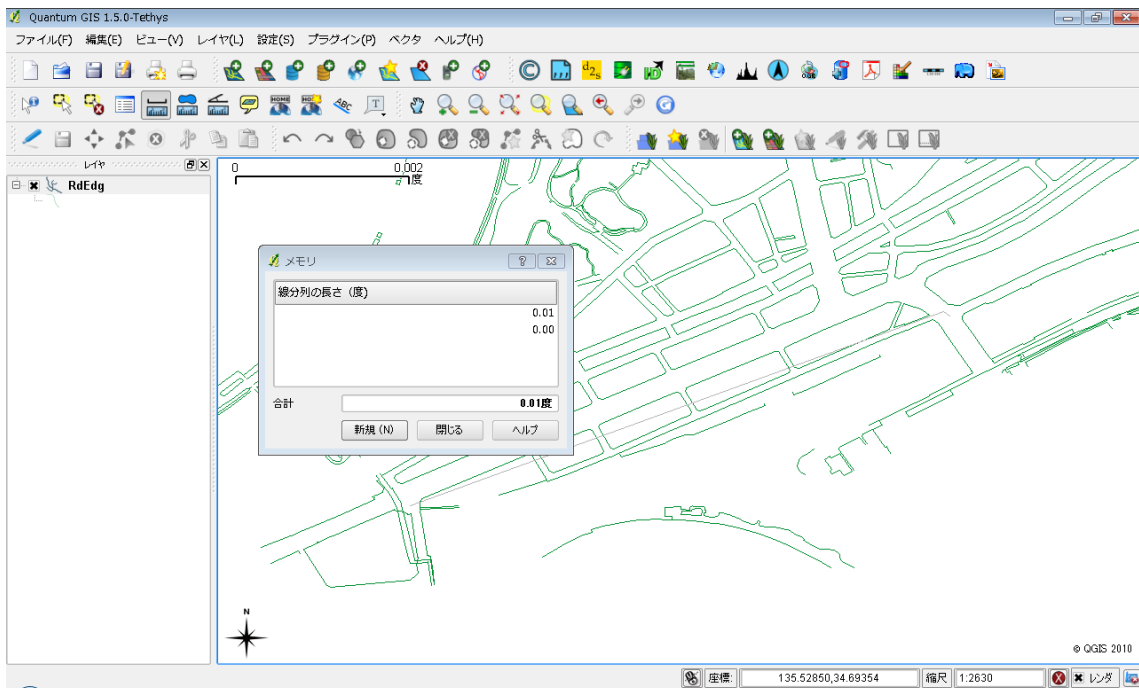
Quantum GIS 1.5.0-Tethys

ファイル(F) 編集(E) ビュー(V) レイヤ(L) 設定(S) プラグイン(P) ベクタ ヘルプ(H)

レイヤ

RdEdg

0 0.002 度

メモリ

線分列の長さ（度）

0.01
0.00

合計 0.01度

新規 (N) 閉じる ヘルプ

N

© QGIS 2010

座標: 135.52850,34.69354 縮尺 1:2630 レンダ